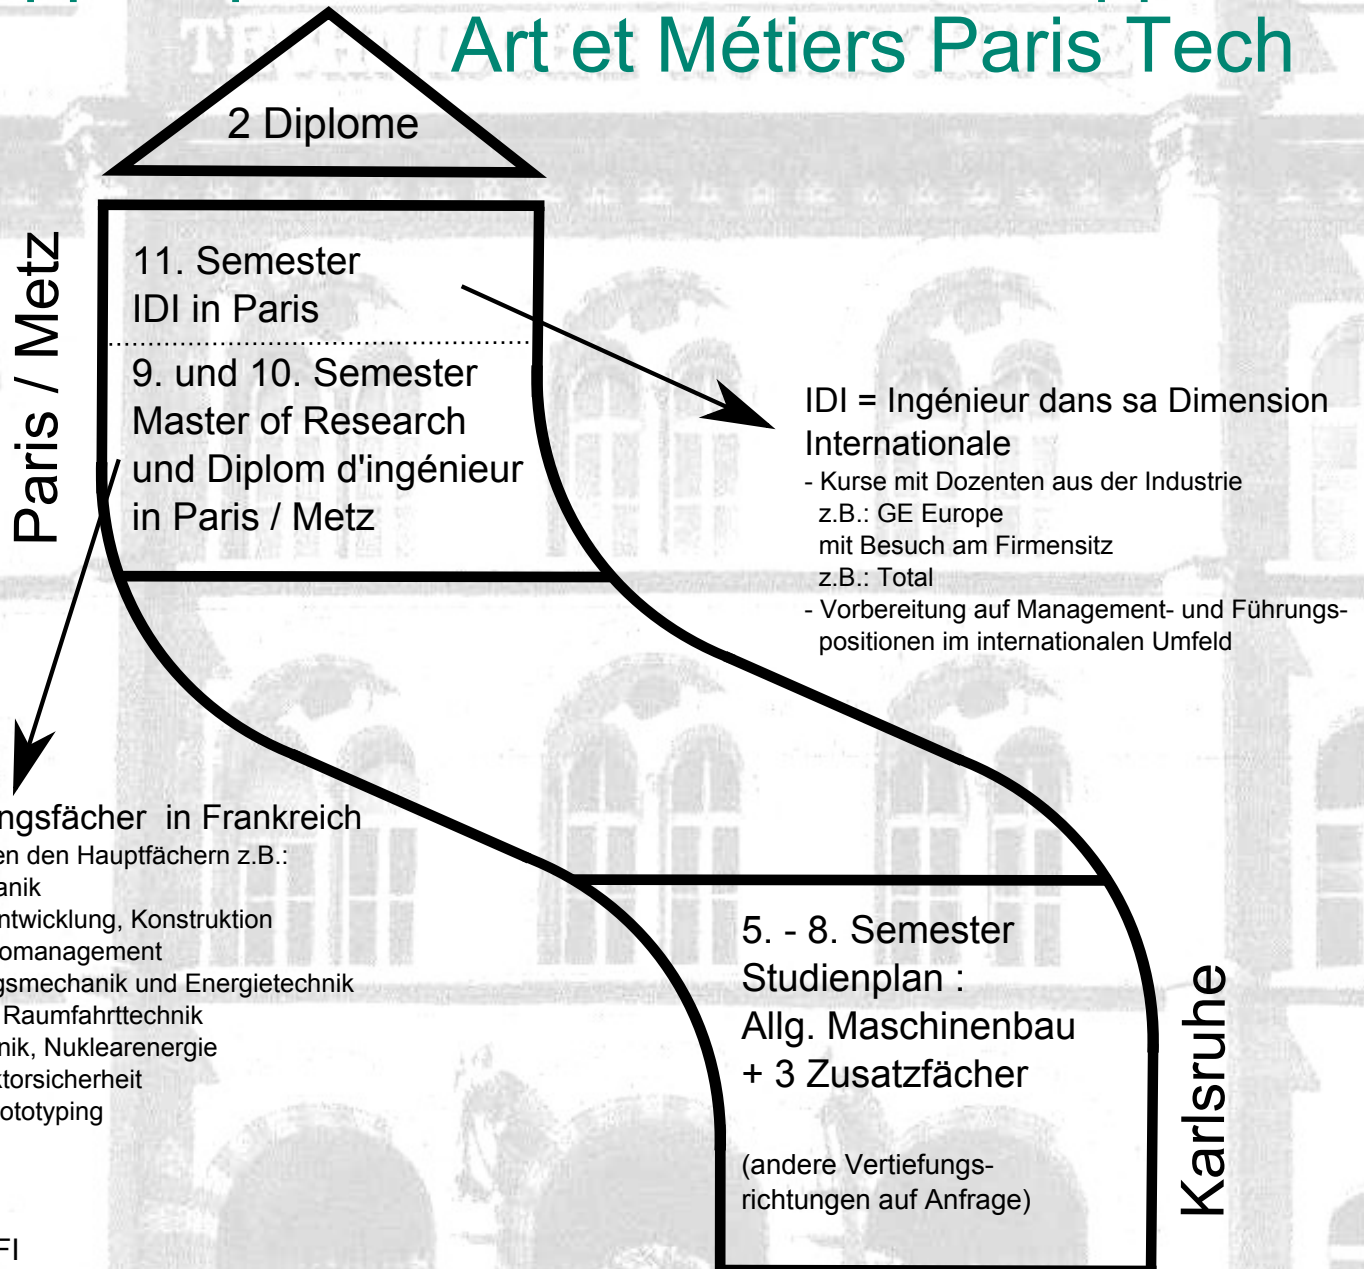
Art et Métiers Paris Tech

2 Diplome

Paris / Metz

11. Semester
IDI in Paris

9. und 10. Semester
Master of Research
und Diplom d'ingénieur
in Paris / Metz

IDI = Ingénieur dans sa Dimension Internationale
- Kurse mit Dozenten aus der Industrie
z.B.: GE Europe
mit Besuch am Firmensitz
z.B.: Total
- Vorbereitung auf Management- und Führungspositionen im internationalen Umfeld

ngsfächer in Frankreich
en den Hauptfächern z.B.:
anik
ntwicklung, Konstruktion
omanagement
gsmechanik und Energietechnik
Raumfahrttechnik
nik, Nuklearenergie
ktorsicherheit
ototyping

FI

5. - 8. Semester
Studienplan :
Allg. Maschinenbau
+ 3 Zusatzfächer

(andere Vertiefungsrichtungen auf Anfrage)

Karlsruhe